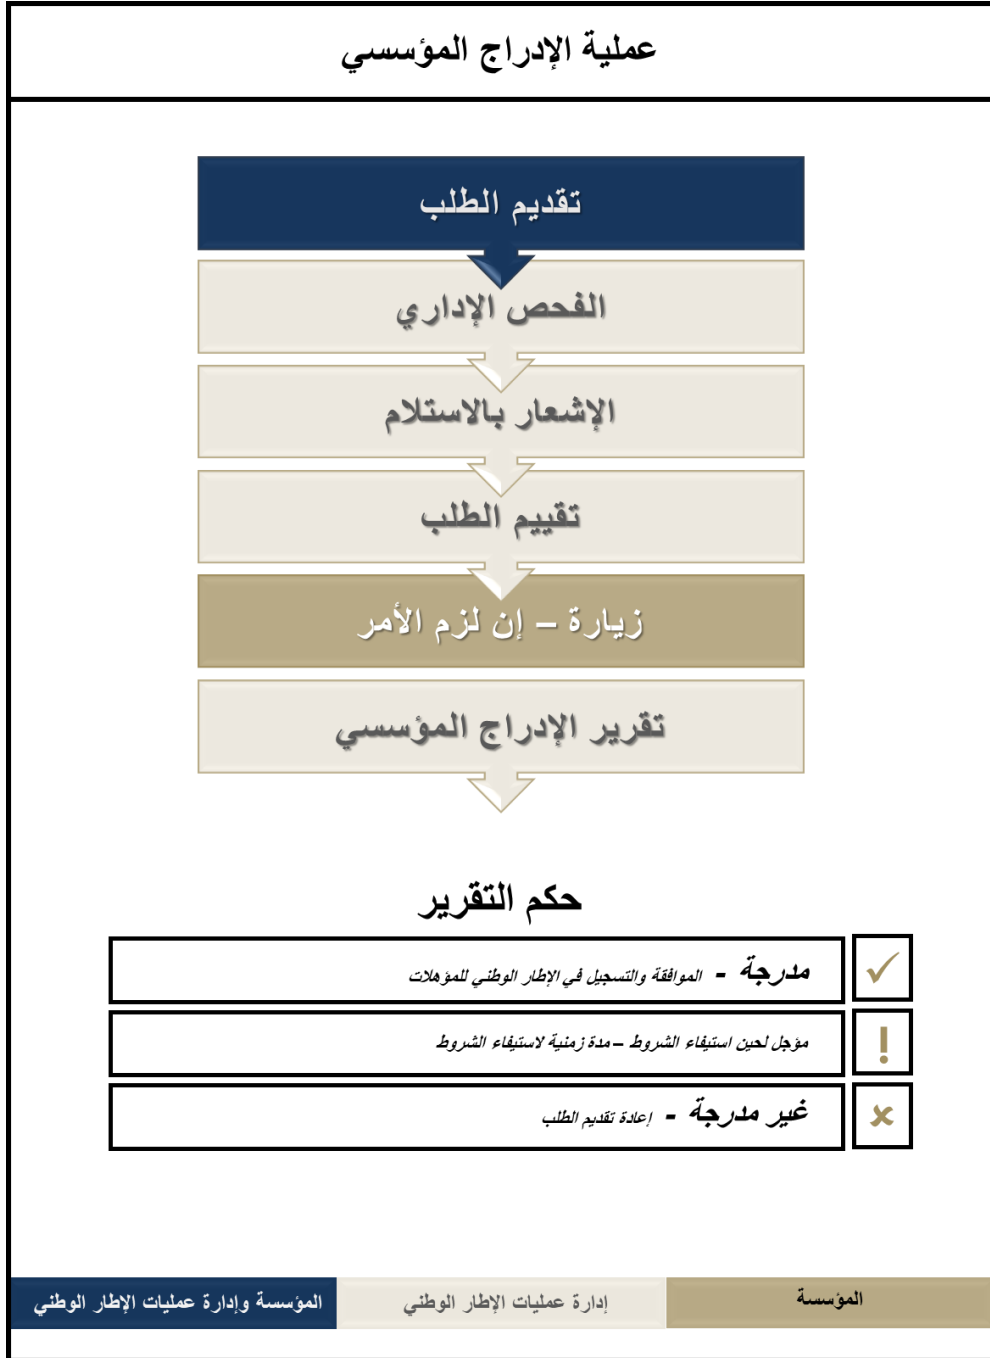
عملية الإدراج المؤسسي

تقديم الطلب

الفحص الإداري

الإشعار بالاستلام

تقييم الطلب

زيارة – إن لزم الأمر

تقرير الإدراج المؤسسي

حكم التقرير

مدرجة - الموافقة والتسجيل في الإطار الوطني للمؤهلات

مؤجل لحين استيفاء الشروط – مدة زمنية لاستيفاء الشروط

غير مدرجة - إعادة تقديم الطلب

المؤسسة

إدارة عمليات الإطار الوطني

المؤسسة وإدارة عمليات الإطار الوطني